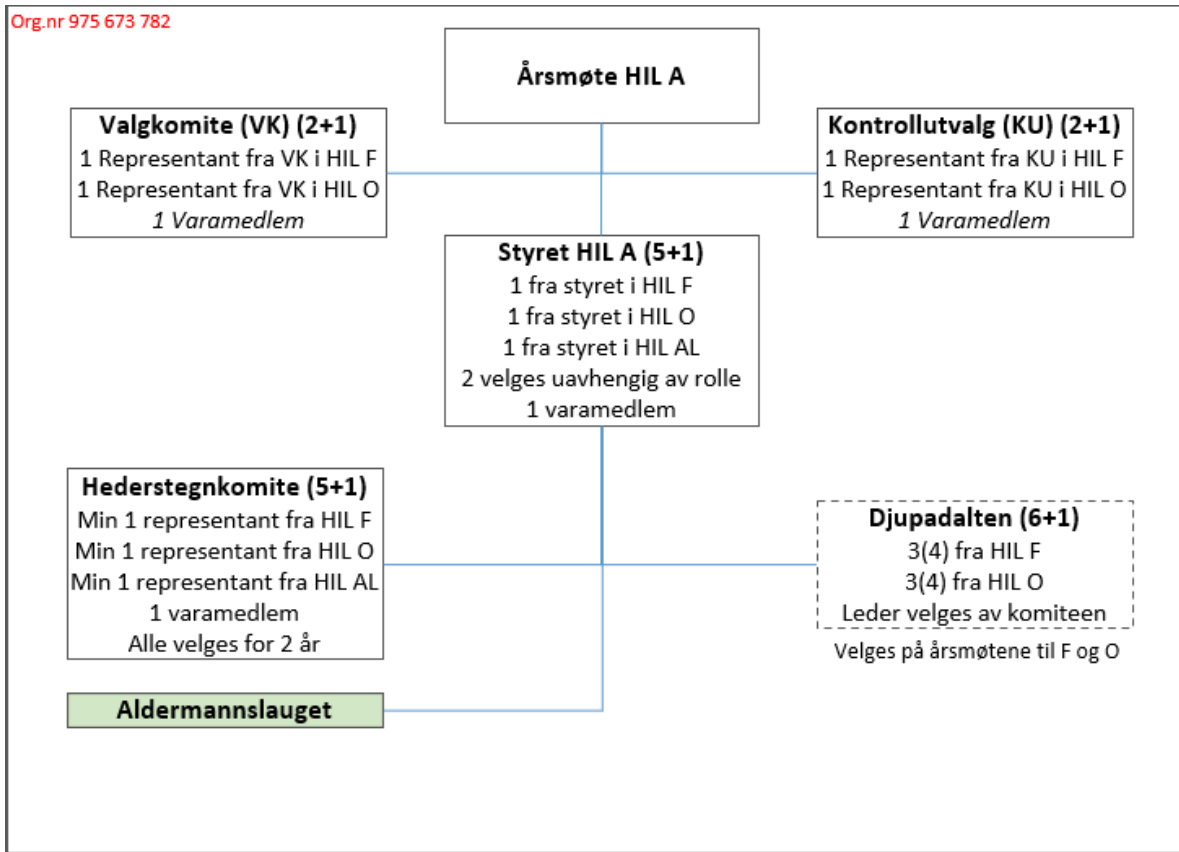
Org.nr 975 673 782

Årsmøte HIL A

Valgkomite (VK) (2+1)
1 Representant fra VK i HIL F
1 Representant fra VK i HIL O
*1 Varamedlem*

Kontrollutvalg (KU) (2+1)
1 Representant fra KU i HIL F
1 Representant fra KU i HIL O
*1 Varamedlem*

Styret HIL A (5+1)
1 fra styret i HIL F
1 fra styret i HIL O
1 fra styret i HIL AL
2 velges uavhengig av rolle
1 varamedlem

Hederstegnkomite (5+1)
Min 1 representant fra HIL F
Min 1 representant fra HIL O
Min 1 representant fra HIL AL
1 varamedlem
Alle velges for 2 år

Djupadalten (6+1)
3(4) fra HIL F
3(4) fra HIL O
Leder velges av komiteen

Velges på årsmøtene til F og O

Aldermannslauget